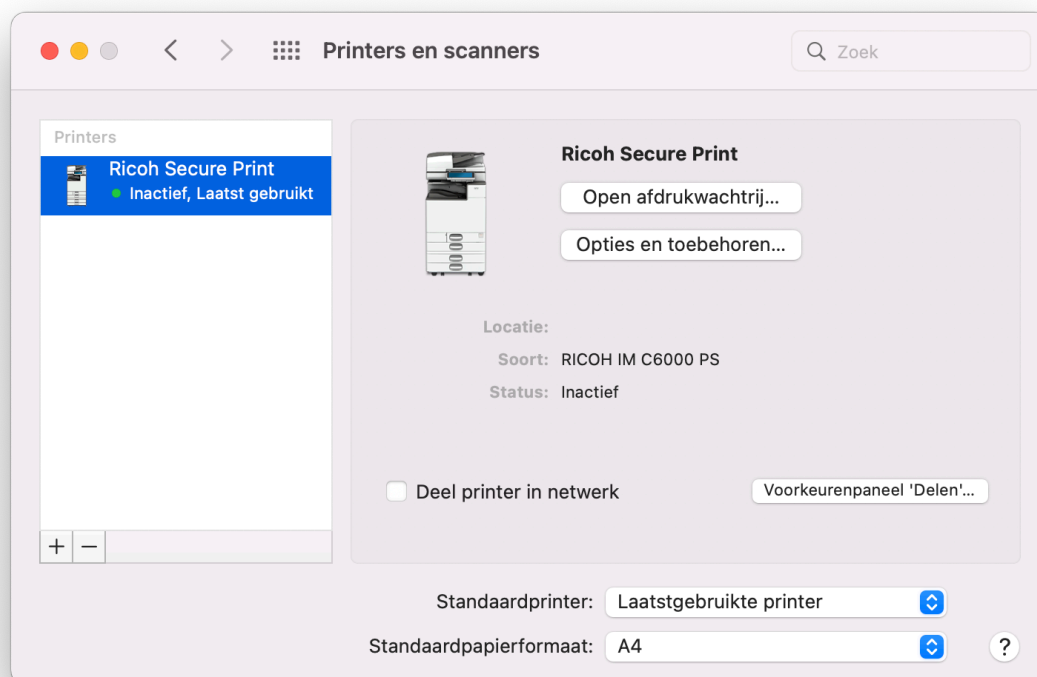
Printers en scanners

Zoek

Printers

Ricoh Secure Print
Inactief, Laatst gebruikt

+ −

Ricoh Secure Print

Open afdrukwachtrij...

Opties en toebehoren...

Locatie:
Soort: RICOH IM C6000 PS
Status: Inactief

Deel printer in netwerk

Voorkeurenpaneel 'Delen'...

Standaardprinter: Laatstgebruikte printer

Standaardpapierformaat: A4

?